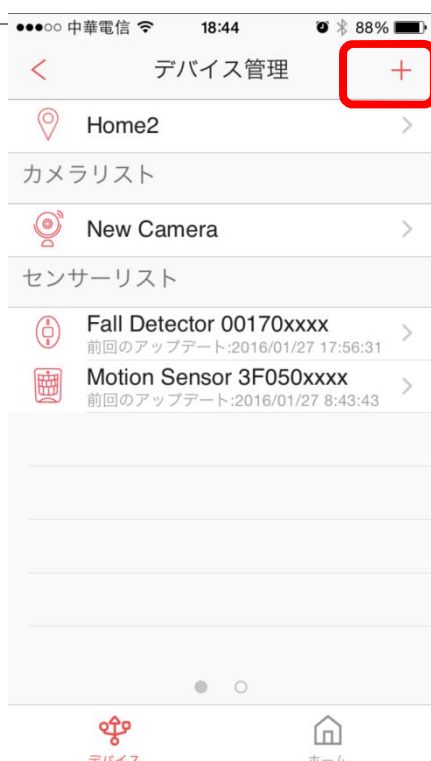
●●●○○ 中華電信 18:44 88%

< デバイス管理 +

Home2

カメラリスト

New Camera

センサーリスト

Fall Detector 00170xxxx
前回のアップデート:2016/01/27 17:56:31

Motion Sensor 3F050xxxx
前回のアップデート:2016/01/27 8:43:43

デバイス ホーム